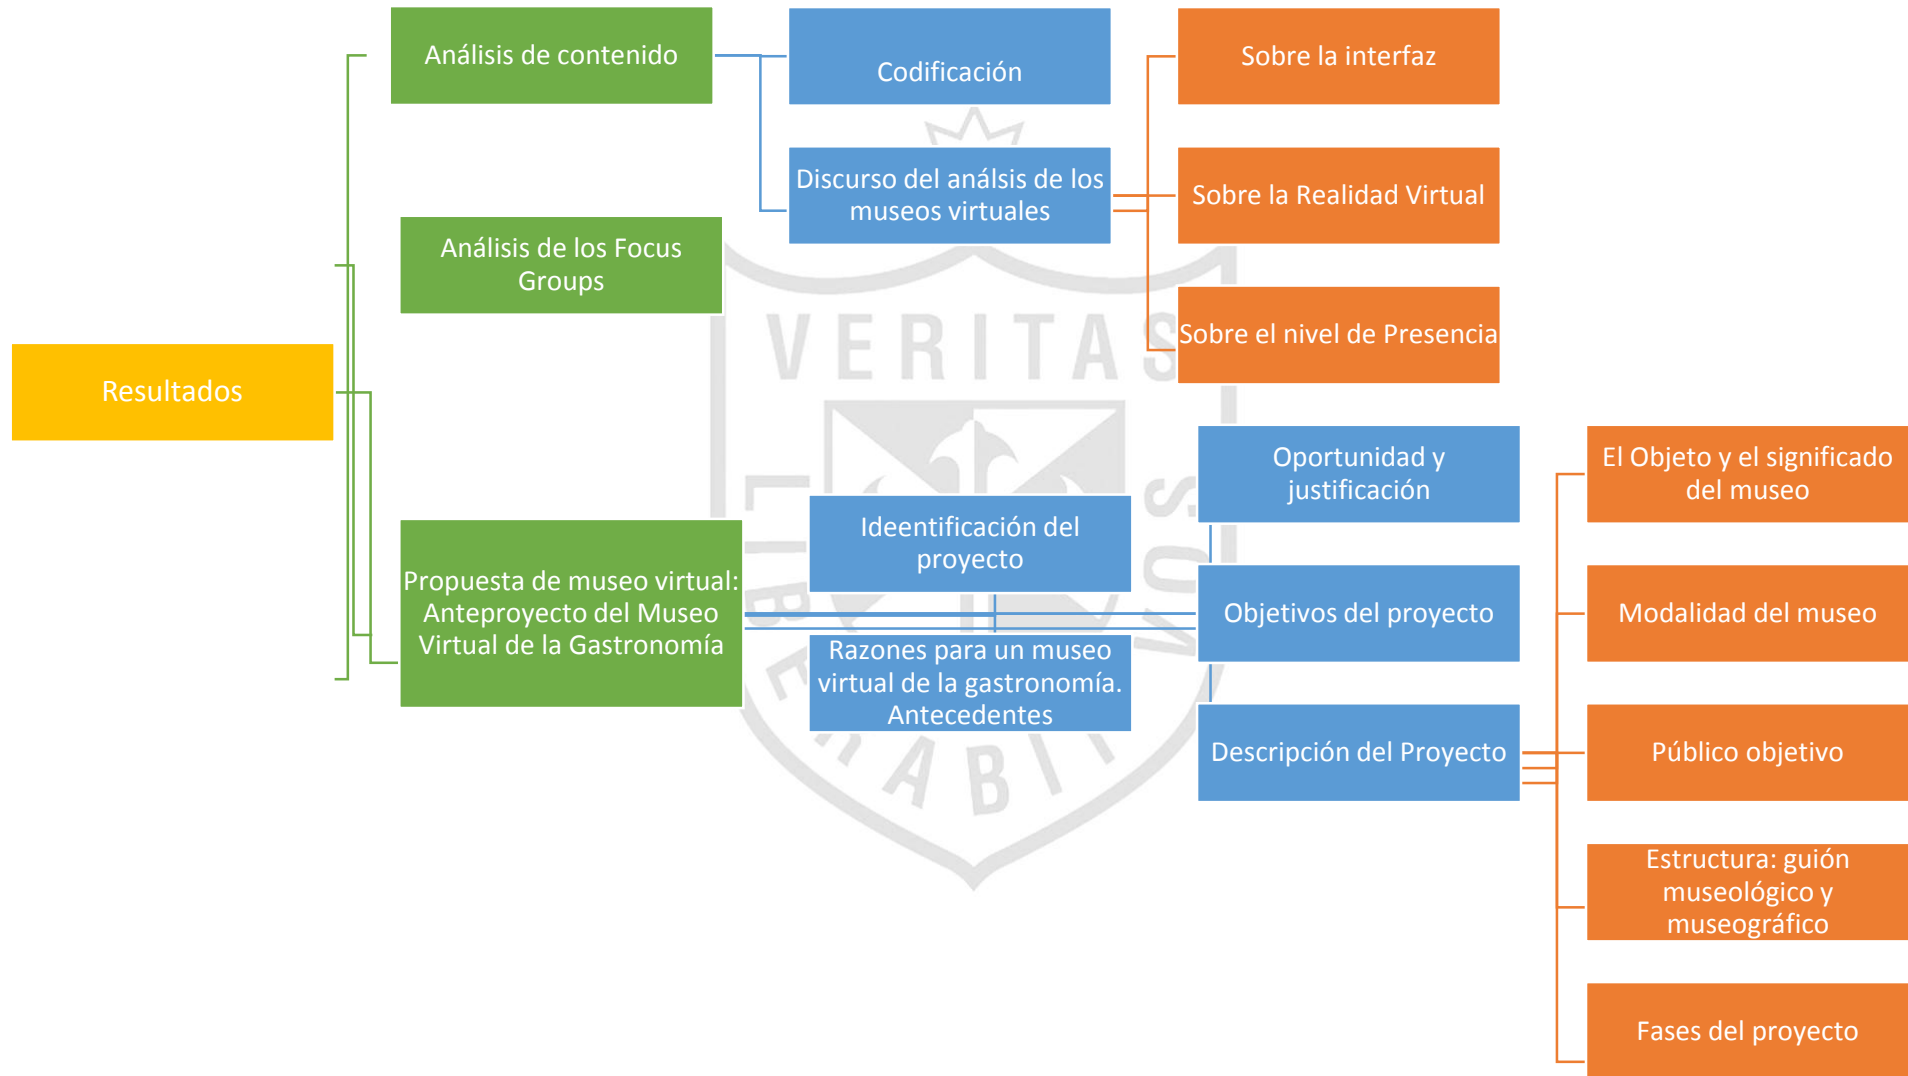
Resultados

Análisis de contenido

Codificación

Discurso del análsis de los museos virtuales

Sobre la interfaz

Sobre la Realidad Virtual

Sobre el nivel de Presencia

Análisis de los Focus Groups

Propuesta de museo virtual: Anteproyecto del Museo Virtual de la Gastronomía

Ideentificación del proyecto

Razones para un museo virtual de la gastronomía. Antecedentes

Oportunidad y justificación

Objetivos del proyecto

Descripción del Proyecto

El Objeto y el significado del museo

Modalidad del museo

Público objetivo

Estructura: guión museológico y museográfico

Fases del proyecto

VERITAS LIBERABIT VOS